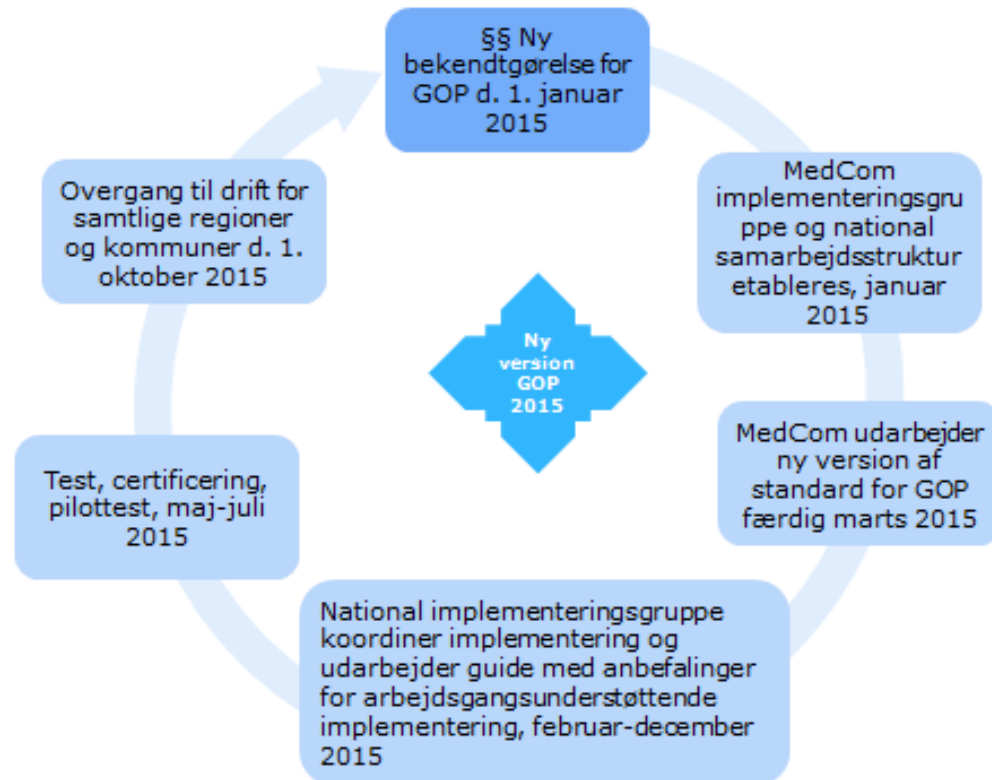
§§ Ny bekendtgørelse for GOP d. 1. januar 2015

MedCom implementeringsgruppe og national samarbejdsstruktur etableres, januar 2015

MedCom udarbejder ny version af standard for GOP færdig marts 2015

National implementeringsgruppe koordiner implementering og udarbejder guide med anbefalinger for arbejdsgangsunderstøttende implementering, februar-december 2015

Test, certificering, pilottest, maj-juli 2015

Overgang til drift for samtlige regioner og kommuner d. 1. oktober 2015

Ny version GOP 2015